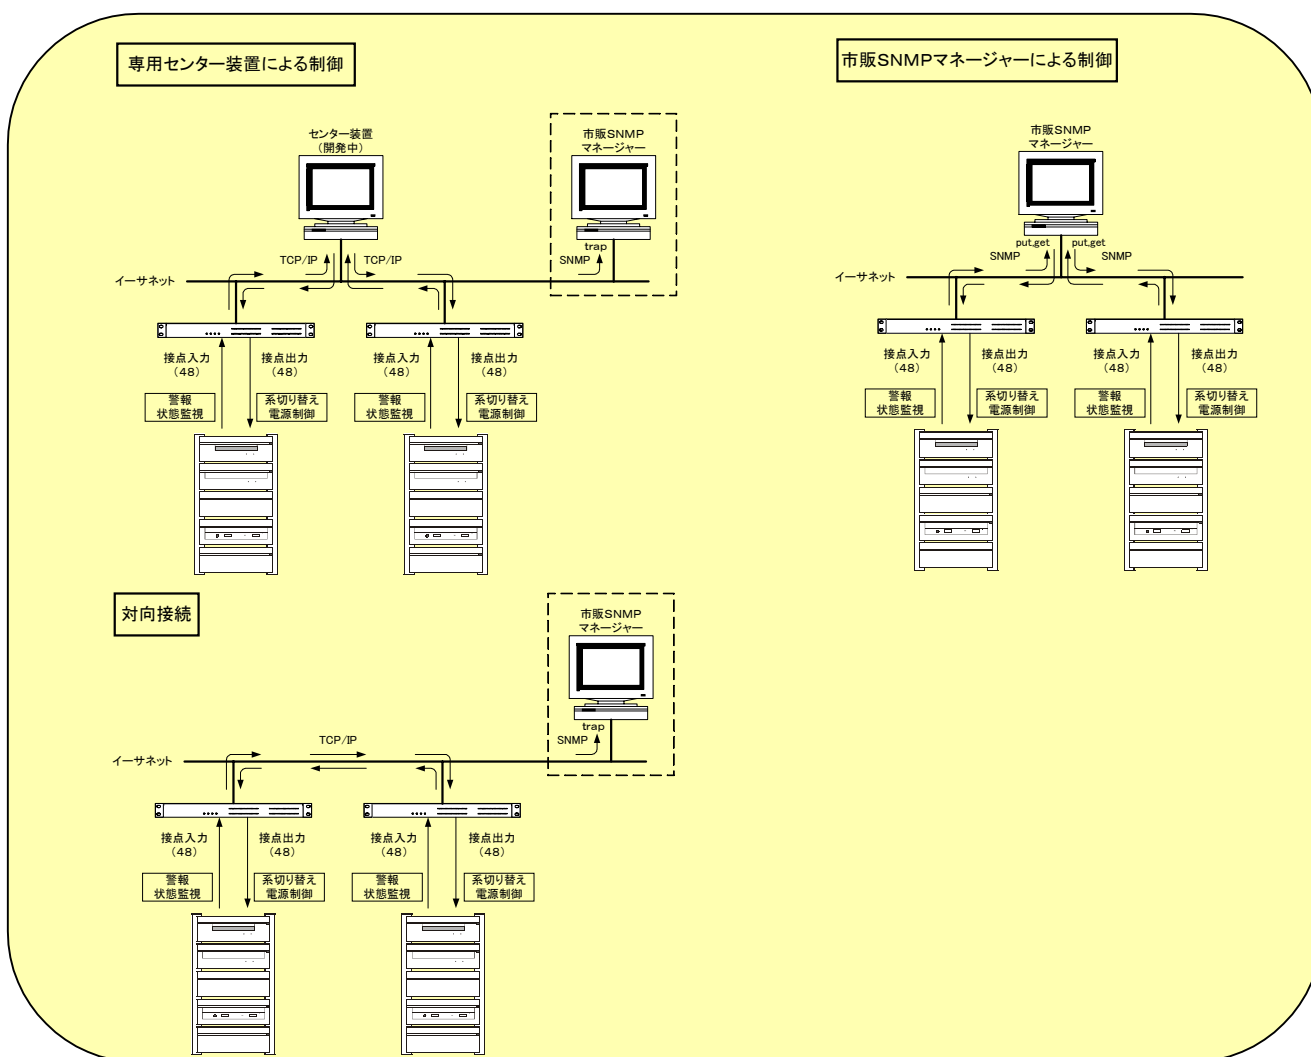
専用センター装置による制御

センター装置
（開発中）

市販SNMP
マネージャー

TCP/IP
TCP/IP
trap
SNMP

イーサネット

接点入力
（48）
接点出力
（48）
警報
状態監視
系切り替え
電源制御

接点入力
（48）
接点出力
（48）
警報
状態監視
系切り替え
電源制御

市販SNMPマネージャーによる制御

市販SNMP
マネージャー

put,get
SNMP
put,get
SNMP

イーサネット

接点入力
（48）
接点出力
（48）
警報
状態監視
系切り替え
電源制御

接点入力
（48）
接点出力
（48）
警報
状態監視
系切り替え
電源制御

対向接続

市販SNMP
マネージャー

TCP/IP
trap
SNMP

イーサネット

接点入力
（48）
接点出力
（48）
警報
状態監視
系切り替え
電源制御

接点入力
（48）
接点出力
（48）
警報
状態監視
系切り替え
電源制御